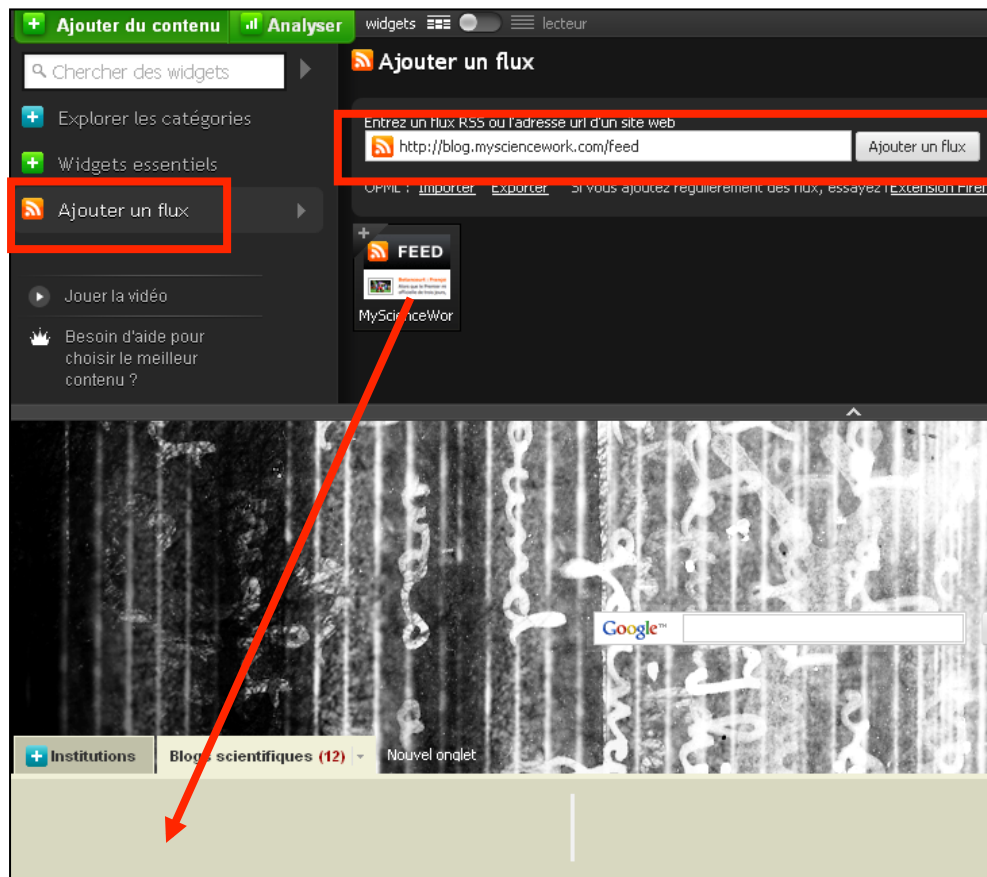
Ajouter du contenu
Analyser
widgets
lecteur

Chercher des widgets

Explorer les catégories

Widgets essentiels

Ajouter un flux

Jouer la vidéo

Besoin d'aide pour choisir le meilleur contenu ?

Ajouter un flux

Entrez un flux RSS ou l'adresse url d'un site web

http://blog.mysciencework.com/feed

Ajouter un flux

OPML : Importer Exporter Si vous ajoutez régulièrement des flux, essayez l'Extension Firef

FEED

MyScienceWor

Google™

Institutions
Blogs scientifiques (12)
Nouvel onglet